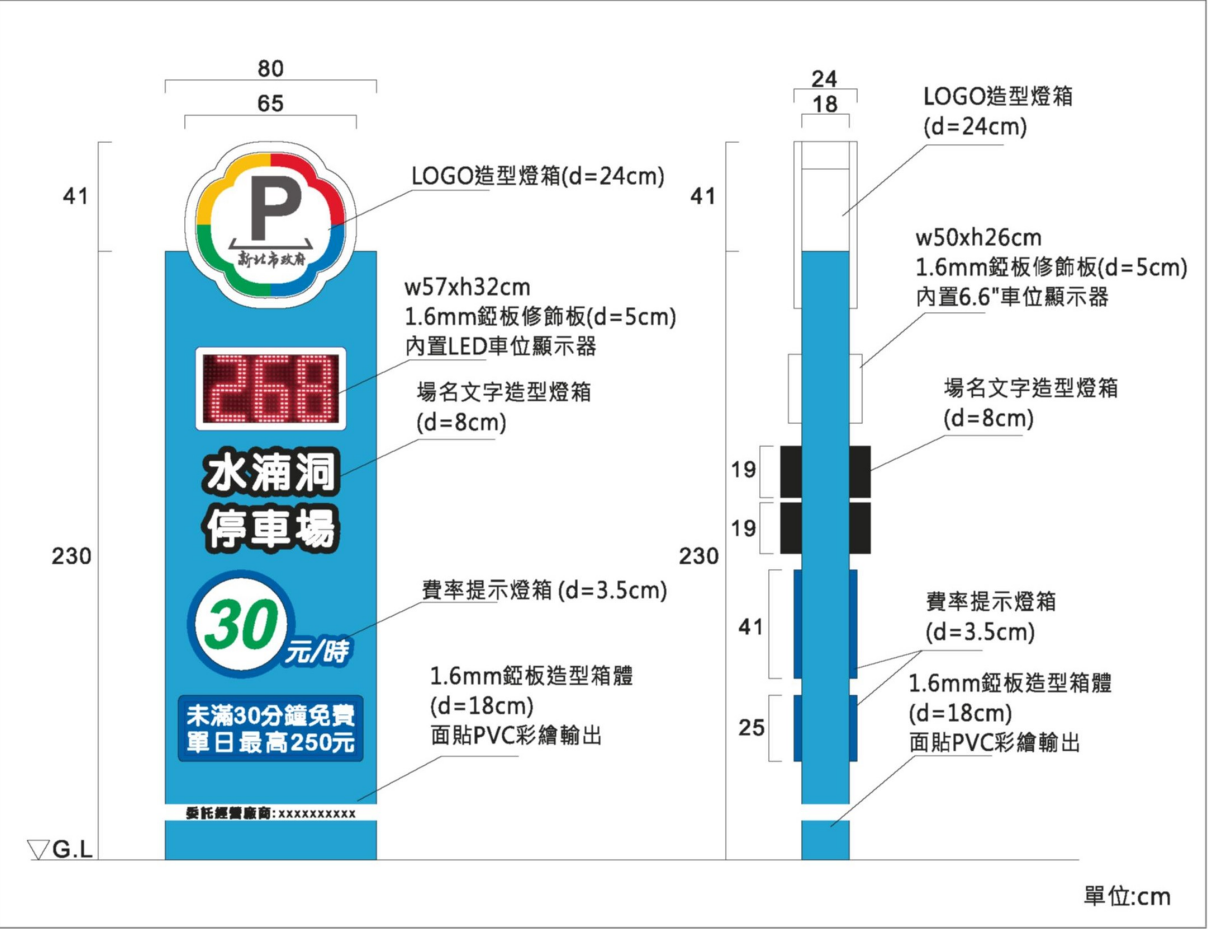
80
65
41
P
新北市政府
LOGO造型燈箱(d=24cm)
w57xh32cm
1.6mm鋁板修飾板(d=5cm)
內置LED車位顯示器
268
場名文字造型燈箱
(d=8cm)
水湳洞
停車場
230
30元/時
費率提示燈箱 (d=3.5cm)
1.6mm鋁板造型箱體
(d=18cm)
面貼PVC彩繪輸出
未滿30分鐘免費
單日最高250元
委託經營廠商:xxxxxxxxxx
▽G.L

24
18
LOGO造型燈箱
(d=24cm)
41
w50xh26cm
1.6mm鋁板修飾板(d=5cm)
內置6.6"車位顯示器
場名文字造型燈箱
(d=8cm)
19
19
230
41
費率提示燈箱
(d=3.5cm)
1.6mm鋁板造型箱體
(d=18cm)
25
面貼PVC彩繪輸出
單位:cm